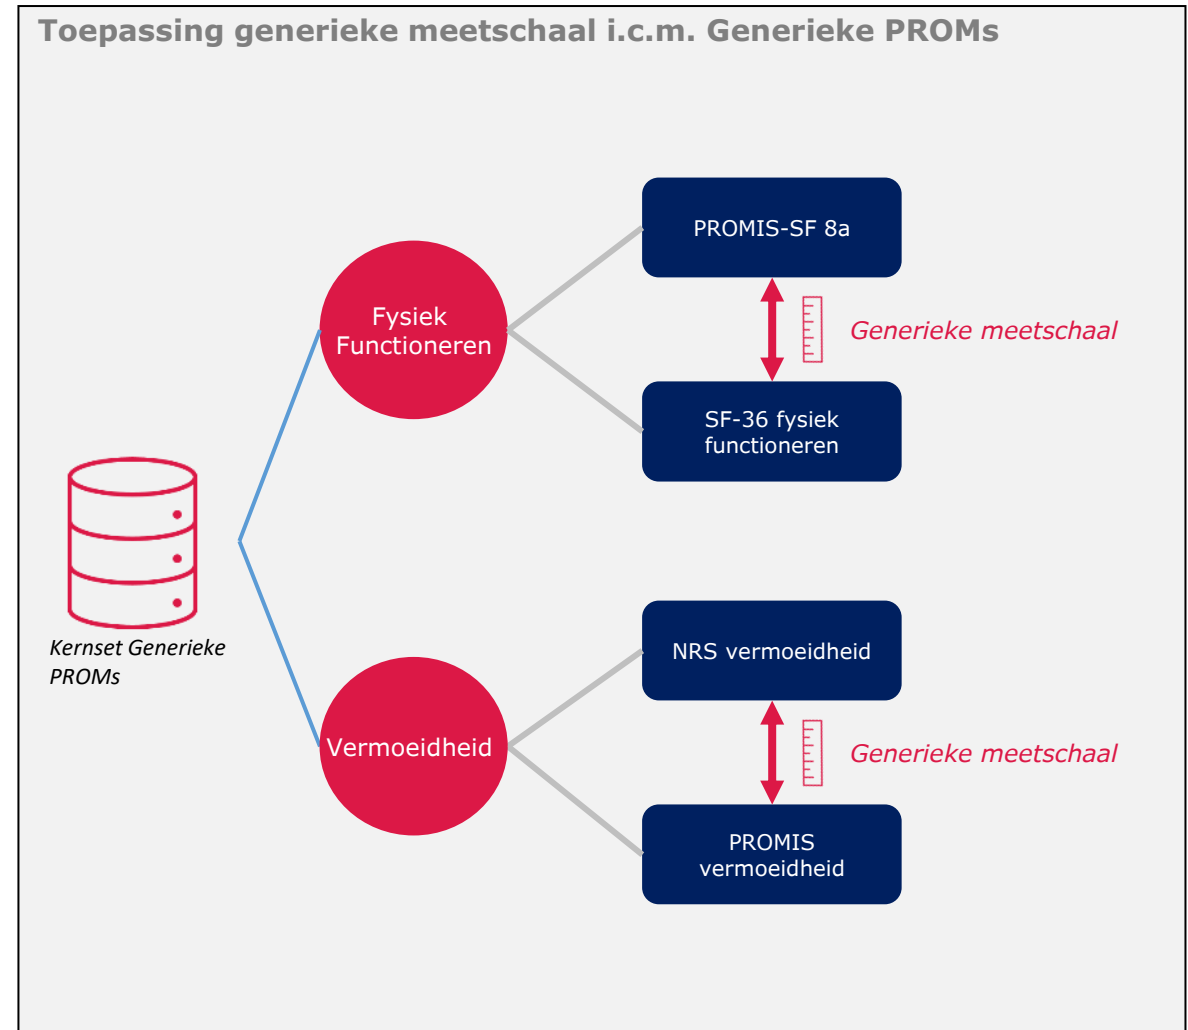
Toepassing generieke meetschaal i.c.m. Generieke PROMs

Kernset Generieke PROMs

Fysiek Functioneren

PROMIS-SF 8a

Generieke meetschaal

SF-36 fysiek functioneren

Vermoeidheid

NRS vermoeidheid

Generieke meetschaal

PROMIS vermoeidheid